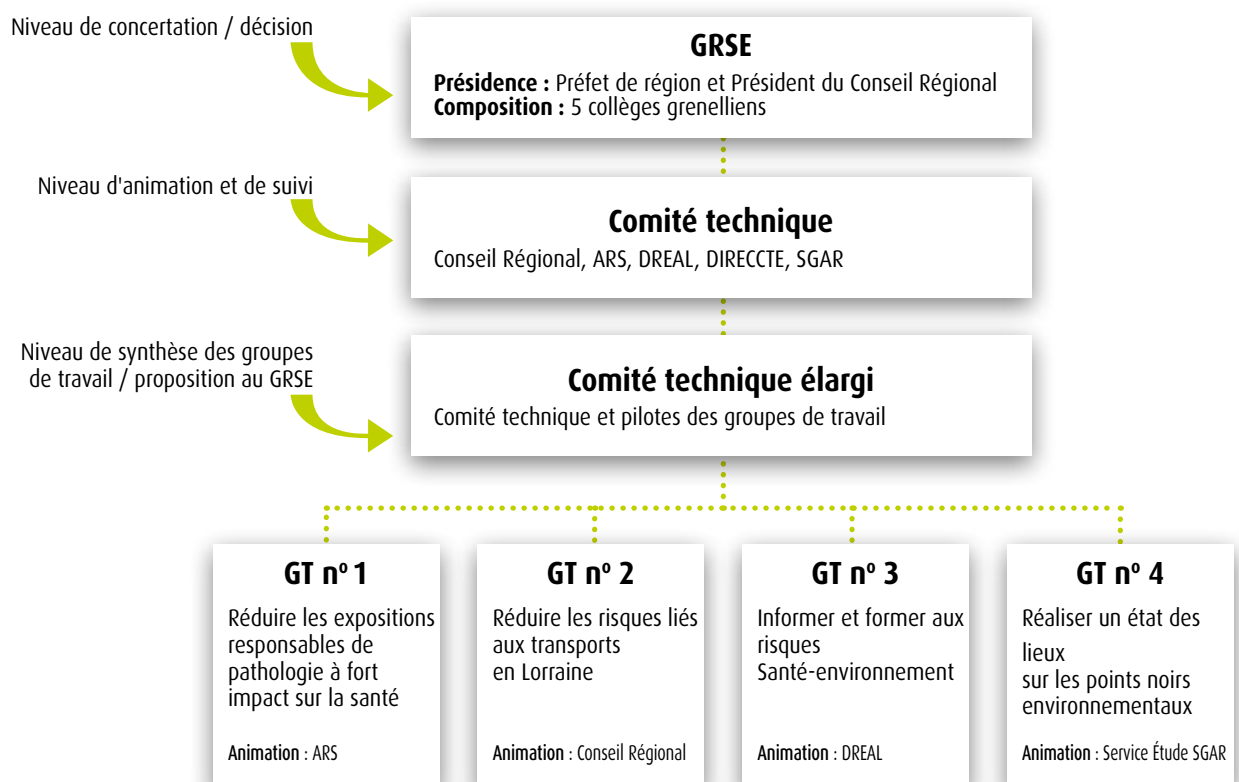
Niveau de concertation / décision

GRSE

**Présidence :** Préfet de région et Président du Conseil Régional
**Composition :** 5 collèges grenelliens

Niveau d'animation et de suivi

Comité technique

Conseil Régional, ARS, DREAL, DIRECCTE, SGAR

Niveau de synthèse des groupes de travail / proposition au GRSE

Comité technique élargi

Comité technique et pilotes des groupes de travail

GT nº 1

Réduire les expositions responsables de pathologie à fort impact sur la santé

Animation : ARS

GT nº 2

Réduire les risques liés aux transports en Lorraine

Animation : Conseil Régional

GT nº 3

Informer et former aux risques Santé-environnement

Animation : DREAL

GT nº 4

Réaliser un état des lieux sur les points noirs environnementaux

Animation : Service Étude SGAR